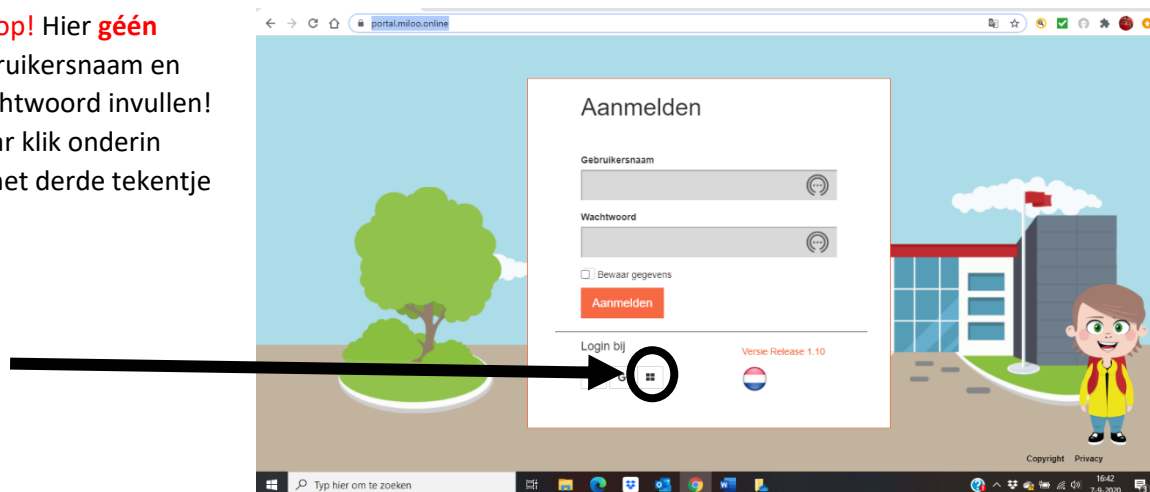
op! Hier géén
ruikersnaam en
htwoord invullen!
ar klik onderin
net derde tekentje

portal.miloo.online

Aanmelden

Gebruikersnaam

Wachtwoord

Bewaar gegevens

Aanmelden

Login bij

G

Versie Release 1.10

Copyright Privacy

Typ hier om te zoeken

16:42
7-9-2020